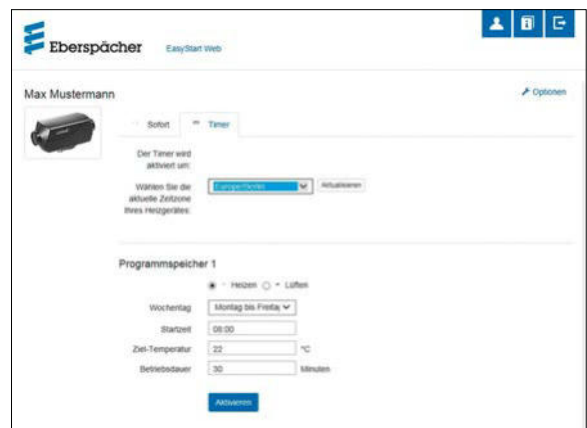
Eberspächer EasyStart Web

Max Mustermann

Optionen

Sofort

Timer

Der Timer wird aktiviert um:

Wählen Sie die aktuelle Zeitzone Ihres Heizgerätes:

Europe/Berlin

Aktualisieren

Programmspeicher 1

Heizen

Lüften

Wochentag

Montag bis Freitag

Startzeit

08:00

Ziel-Temperatur

22

°C

Betriebsdauer

30

Minuten

Aktivieren